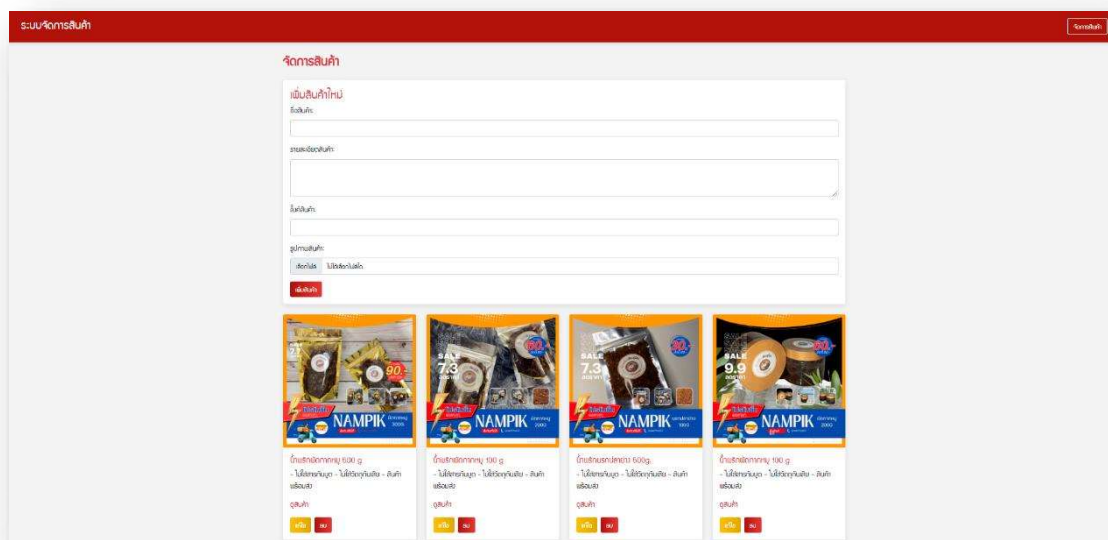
ระบบจัดการสินค้า

จัดการสินค้า

จัดการสินค้า

เพิ่มสินค้าใหม่

ชื่อสินค้า:

รายละเอียดสินค้า:

ลิงก์สินค้า:

รูปภาพสินค้า:

เลือกไฟล์ ไม่ได้เลือกไฟล์ใด

เพิ่มสินค้า

SALE 7.3

SALE 7.3

SALE 9.9

NAMPIK

NAMPIK

NAMPIK

NAMPIK

น้ำพริกนรกกากหมู 500 g

- ไม่ใส่สารกันบูด - ไม่ใส่วัตถุกันเสีย - สินค้าพร้อมส่ง

ดูสินค้า

แก้ไข ลบ

น้ำพริกนรกกากหมู 100 g

- ไม่ใส่สารกันบูด - ไม่ใส่วัตถุกันเสีย - สินค้าพร้อมส่ง

ดูสินค้า

แก้ไข ลบ

น้ำพริกนรกปลาย่าง 500g.

- ไม่ใส่สารกันบูด - ไม่ใส่วัตถุกันเสีย - สินค้าพร้อมส่ง

ดูสินค้า

แก้ไข ลบ

น้ำพริกนรกกากหมู 100 g

- ไม่ใส่สารกันบูด - ไม่ใส่วัตถุกันเสีย - สินค้าพร้อมส่ง

ดูสินค้า

แก้ไข ลบ